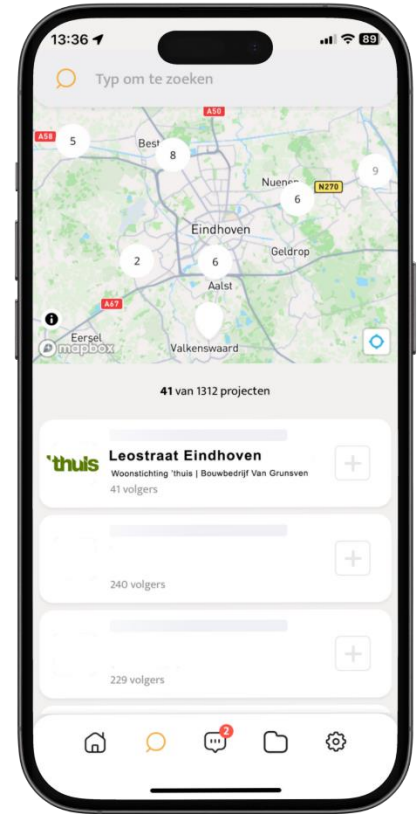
13:36 89

Typ om te zoeken

A50
A58
5
Best
8
Nuenen
N270
9
6
Eindhoven
Geldrop
2
6
Aalst
A67
Eersel
mapbox
Valkenswaard

41 van 1312 projecten

'thuis
Leostraat Eindhoven
Woonstichting 'thuis | Bouwbedrijf Van Grunsven
41 volgers

240 volgers

229 volgers

2